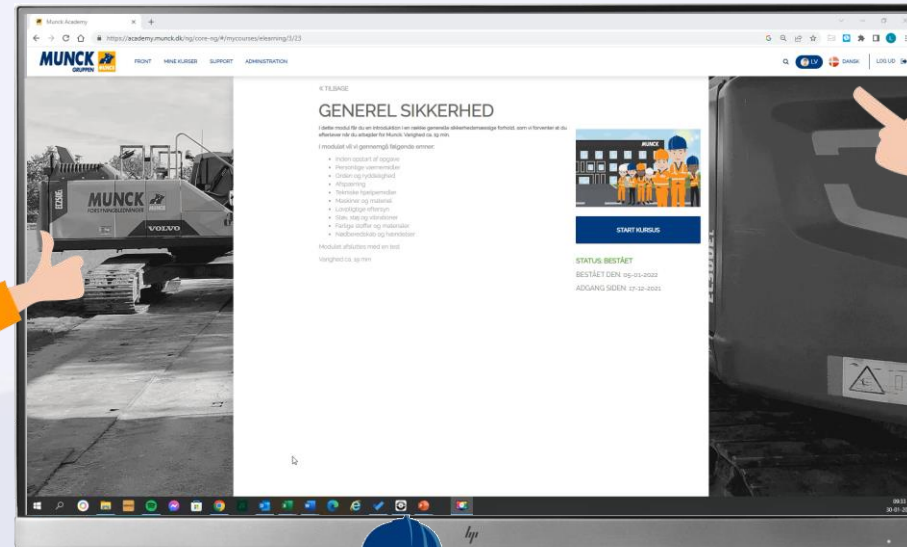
Munck Academy
https://academy.munck.dk/ng/core-ng/#/mycourses/elearning/3/23

MUNCK GRUPPEN
FRONT MINE KURSER SUPPORT ADMINISTRATION
LV DANSK LOG UD

« TILBAGE

GENEREL SIKKERHED

I dette modul får du en introduktion i en række generelle sikkerhedsmæssige forhold, som vi forventer at du efterlever når du arbejder for Munck. Varighed ca. 19 min.

I modulet vil vi gennemgå følgende emner:

- Inden opstart af opgave
- Personlige værnemidler
- Orden og ryddelighed
- Afspærring
- Tekniske hjælpemidler
- Maskiner og materiel
- Lovpligtige eftersyn
- Støv, støj og vibrationer
- Farlige stoffer og materialer
- Nødberedskab og førstehjælp

Modulet afsluttes med en test.

Varighed ca. 19 min.

MUNCK

START KURSUS

STATUS: BESTÅET
BESTÅET DEN: 05-01-2022
ADGANG SIDEN: 17-12-2021

MUNCK FORSYNINGSLEDNINGER
VOLVO
ECR88

09:33
30-01-20